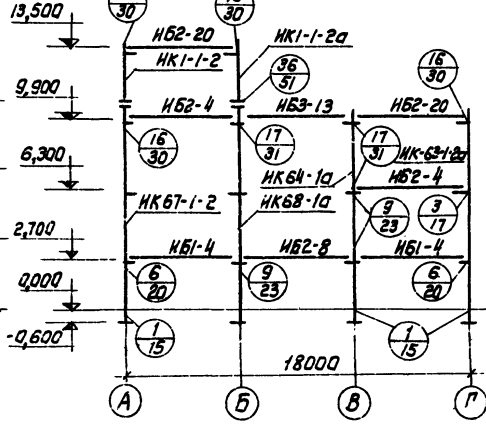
13,500
$\frac{30}{}$
$\frac{}{30}$
ИБ2-20
ИК1-1-2а
ИК1-1-2
$\frac{36}{51}$
$\frac{16}{30}$
9,900
ИБ2-4
ИБ3-13
ИБ2-20
$\frac{16}{30}$
$\frac{17}{31}$
$\frac{17}{31}$
ИК63-1-2а
6,300
ИК64-1а
ИБ2-4
ИК67-1-2
ИК68-1а
$\frac{9}{23}$
$\frac{3}{17}$
2,700
ИБ1-4
ИБ2-8
ИБ1-4
0,000
$\frac{6}{20}$
$\frac{9}{23}$
$\frac{6}{20}$
-0,600
$\frac{1}{15}$
$\frac{1}{15}$
18000
А
Б
В
Г